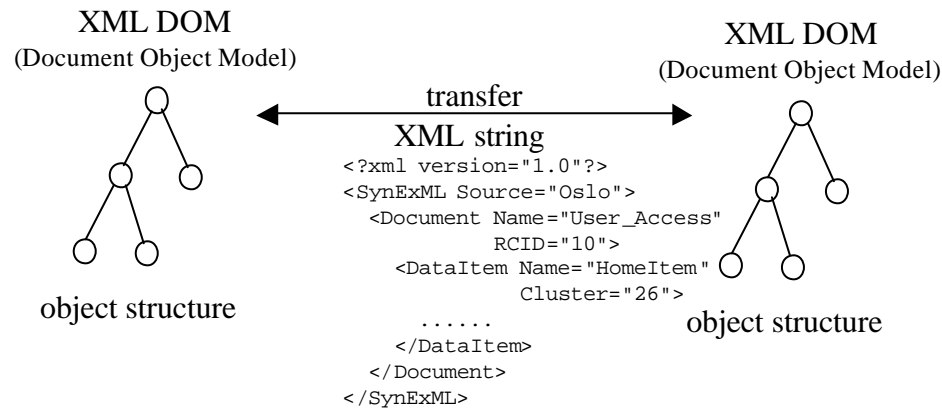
XML DOM
(Document Object Model)

XML DOM
(Document Object Model)

transfer

XML string

<?xml version="1.0"?>
<SynExML Source="Oslo">
<Document Name="User_Access"
RCID="10">
<DataItem Name="HomeItem"
Cluster="26">
......
</DataItem>
</Document>
</SynExML>

object structure

object structure